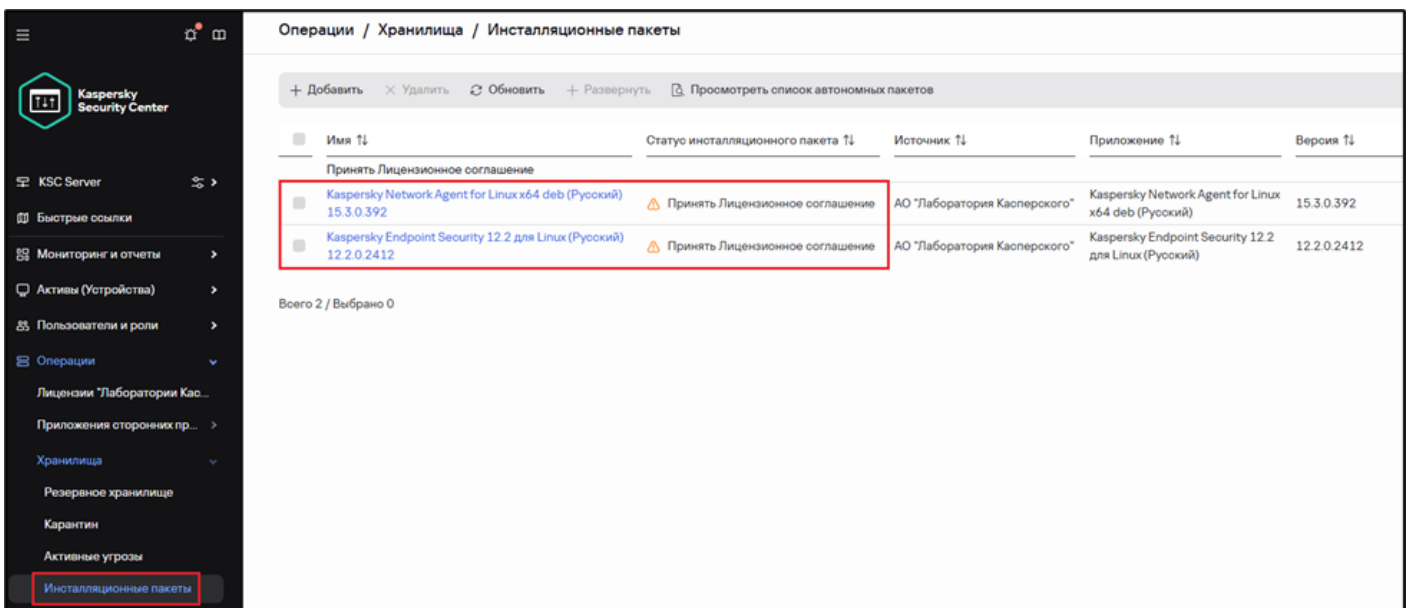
Kaspersky Security Center

KSC Server

Быстрые ссылки

Мониторинг и отчеты

Активы (Устройства)

Пользователи и роли

Операции

Лицензии "Лаборатории Кас...

Приложения сторонних пр...

Хранилища

Резервное хранилище

Карантин

Активные угрозы

Инсталляционные пакеты

Операции / Хранилища / Инсталляционные пакеты

+ Добавить × Удалить Обновить + Развернуть Просмотреть список автономных пакетов

| | Имя | Статус инсталляционного пакета | Источник | Приложение | Версия |
|---|---|---|---|---|---|
| | Принять Лицензионное соглашение | | | | |
| | Kaspersky Network Agent for Linux x64 deb (Русский) 15.3.0.392 | Принять Лицензионное соглашение | АО "Лаборатория Касперского" | Kaspersky Network Agent for Linux x64 deb (Русский) | 15.3.0.392 |
| | Kaspersky Endpoint Security 12.2 для Linux (Русский) 12.2.0.2412 | Принять Лицензионное соглашение | АО "Лаборатория Касперского" | Kaspersky Endpoint Security 12.2 для Linux (Русский) | 12.2.0.2412 |

Всего 2 / Выбрано 0